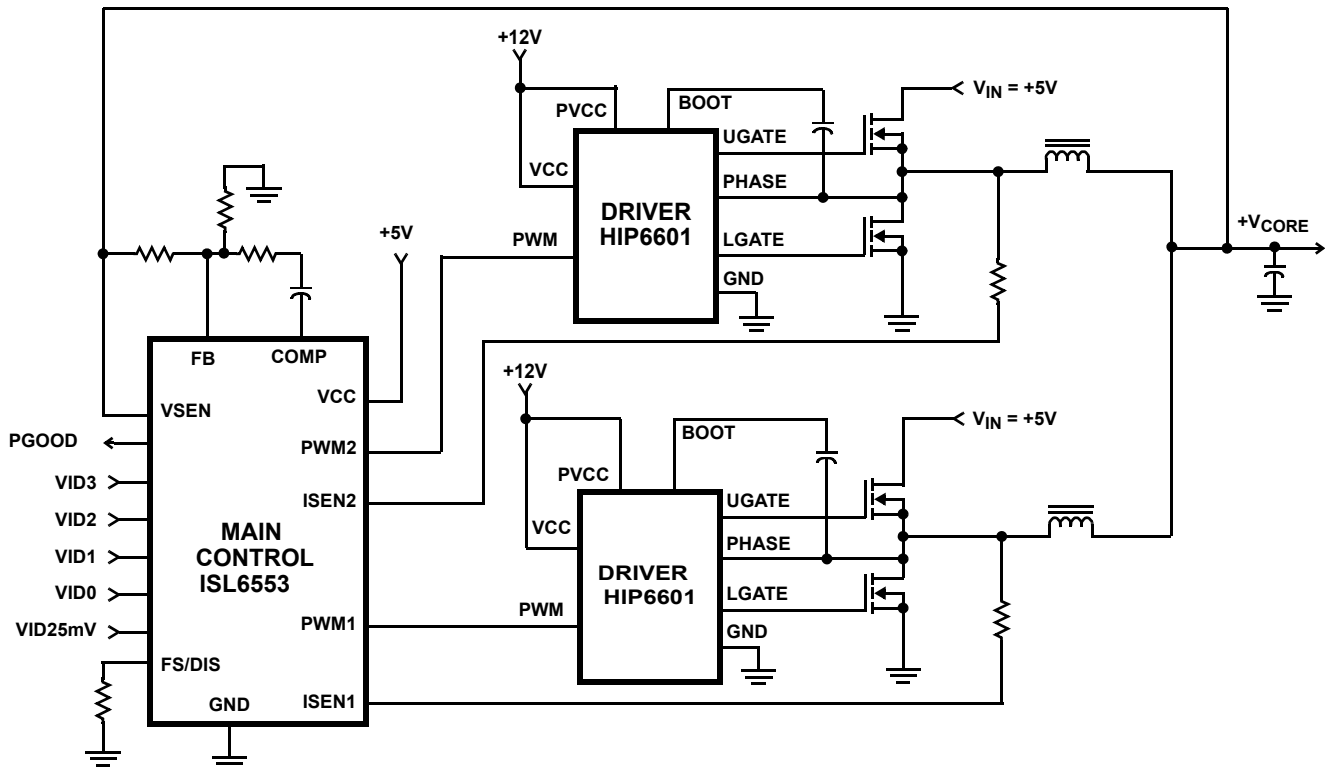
+12V
PVCC
BOOT
$V_{IN}$ = +5V
UGATE
VCC
PHASE
DRIVER
HIP6601
+5V
PWM
LGATE
+$V_{CORE}$
GND
FB
COMP
VCC
VSEN
PGOOD
PWM2
+12V
BOOT
$V_{IN}$ = +5V
ISEN2
VID3
PVCC
UGATE
VID2
MAIN
CONTROL
ISL6553
VCC
PHASE
VID1
DRIVER
HIP6601
VID0
LGATE
PWM
PWM1
VID25mV
GND
FS/DIS
GND
ISEN1